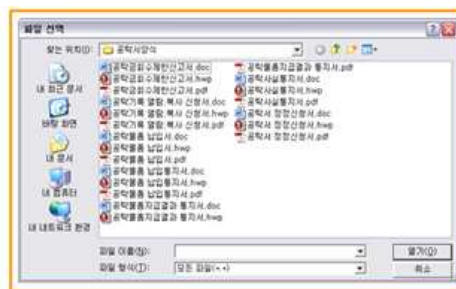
파일 선택

찾는 위치(I): 공탁서양식

내 최근 문서
바탕 화면
내 문서
내 컴퓨터
내 네트워크 환경

공탁금회수제한신고서.doc
공탁금회수제한신고서.hwp
공탁금회수제한신고서.pdf
공탁기록 열람,복사 신청서.doc
공탁기록 열람,복사 신청서.hwp
공탁기록 열람,복사 신청서.pdf
공탁물품 납입서.doc
공탁물품 납입서.hwp
공탁물품 납입서.pdf
공탁물품 납입통지서.doc
공탁물품 납입통지서.hwp
공탁물품 납입통지서.pdf
공탁물품지급결과 통지서.doc
공탁물품지급결과 통지서.hwp
공탁물품지급결과 통지서.pdf
공탁사실통지서.doc
공탁사실통지서.hwp
공탁사실통지서.pdf
공탁서 정정신청서.doc
공탁서 정정신청서.hwp
공탁서 정정신청서.pdf

파일 이름(N):
파일 형식(T): 모든 파일(*.*)
열기(O)
취소